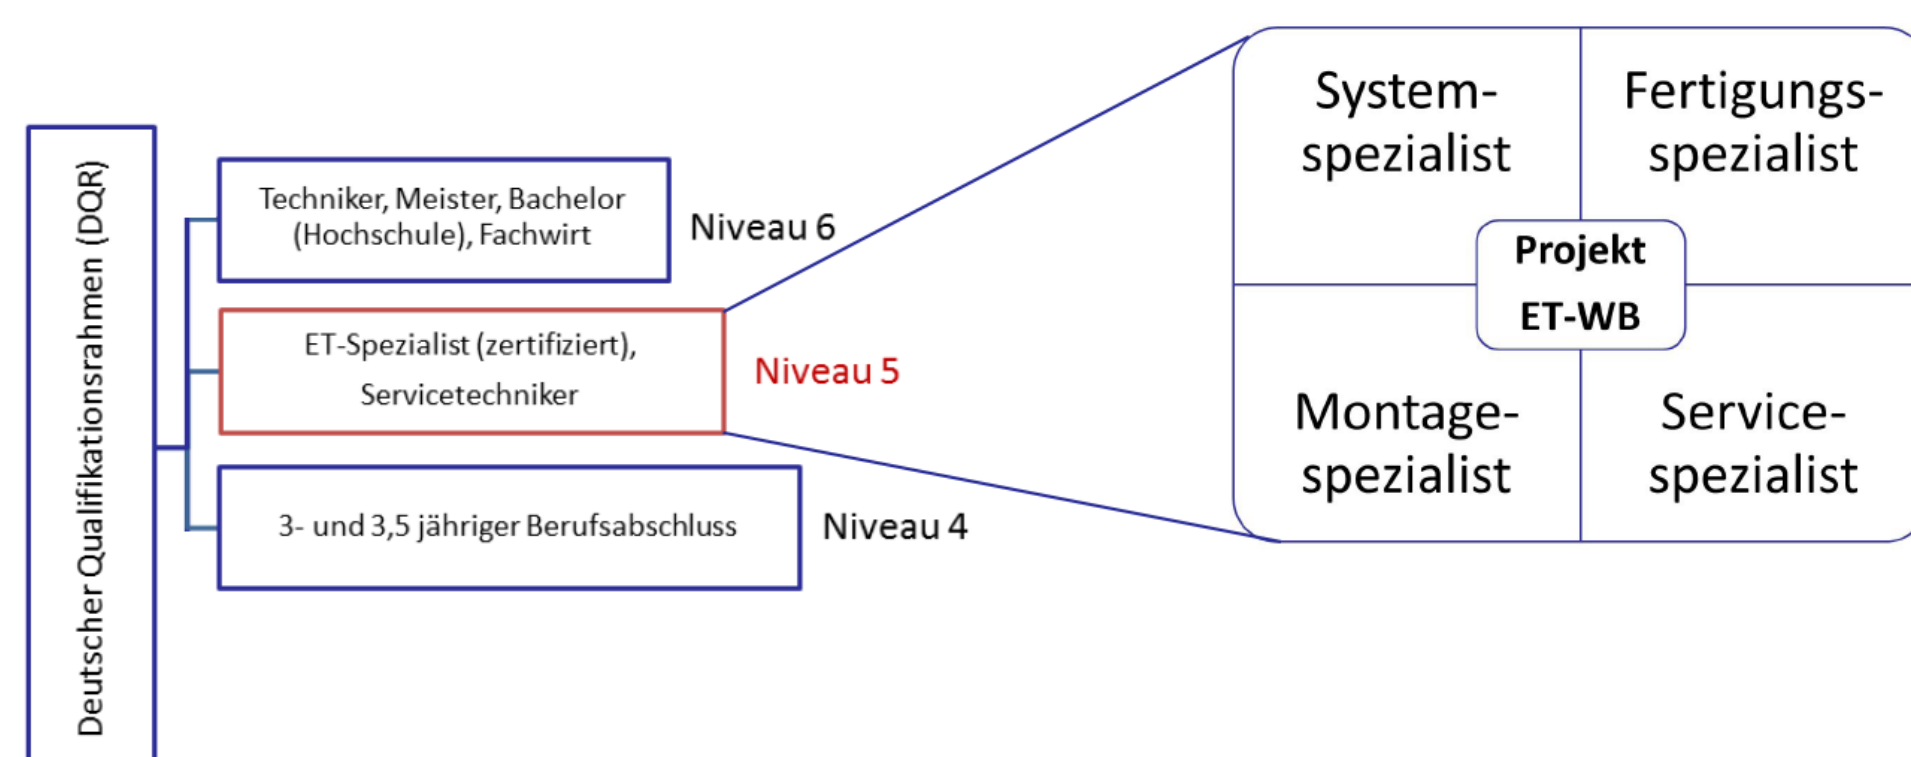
Deutscher Qualifikationsrahmen (DQR)

Techniker, Meister, Bachelor (Hochschule), Fachwirt

Niveau 6

ET-Spezialist (zertifiziert), Servicetechniker

Niveau 5

3- und 3,5 jähriger Berufsabschluss

Niveau 4

Systemspezialist

Fertigungsspezialist

Projekt ET-WB

Montagespezialist

Servicespezialist